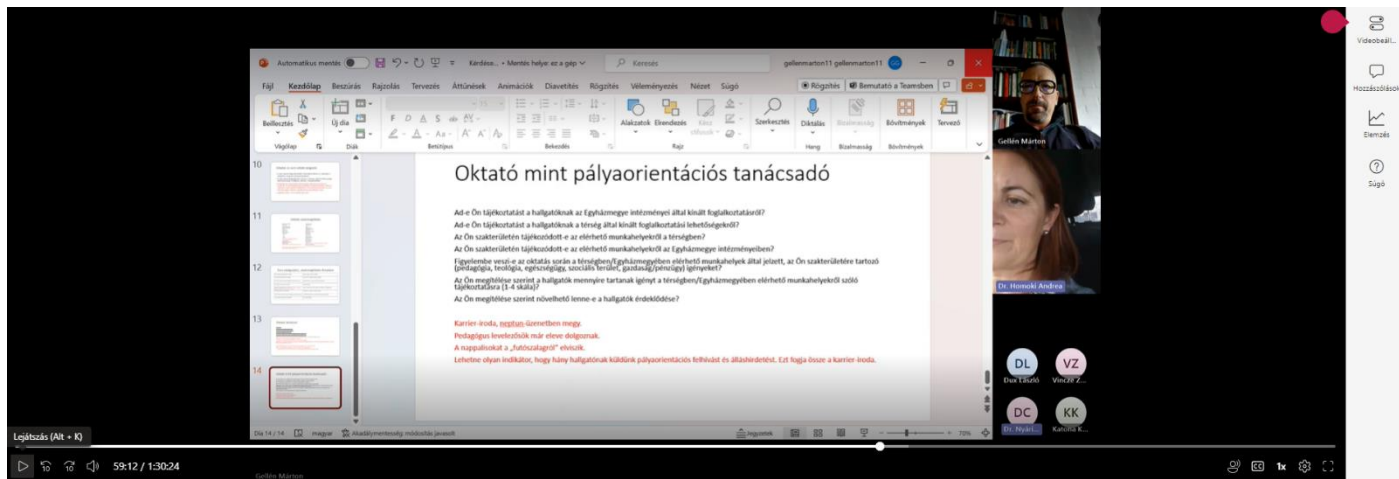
Automatikus mentés Kérdése... • Mentés helyer az a gép Keresés gellenmarton11 gellenmarton11

Fájl Kezdőlap Beszúrás Rajzolás Tervezés Áttűnések Animációk Diavetítés Rögzítés Véleményezés Nézet Súgó Rögzítés Bemutató a Teamsben

Beillesztés Új dia Alakzatok Elrendezés Szerkesztés Diktálás Bizalmasság Bővítmények Tervező

Vágólap Diák Betűtípus Bekezdés Rajz Hang Bizalmasság Bővítmények

10

11

12

13

14

Oktató mint pályaorientációs tanácsadó

Ad-e Ön tájékoztatást a hallgatóknak az Egyházmegye intézményei által kínált foglalkoztatásról?

Ad-e Ön tájékoztatást a hallgatóknak a térség által kínált foglalkoztatási lehetőségekről?

Az Ön szakterületén tájékozódott-e az elérhető munkahelyekről a térségben?

Az Ön szakterületén tájékozódott-e az elérhető munkahelyekről az Egyházmegye intézményeiben?

Figyelembe veszi-e az oktatás során a térségben/Egyházmegyében elérhető munkahelyek által jelzett, az Ön szakterületére tartozó (pedagógia, teológia, egészségügy, szociális terület, gazdaság/pénzügy) igényeket?

Az Ön megítélése szerint a hallgatók mennyire tartanak igényt a térségben/Egyházmegyében elérhető munkahelyekről szóló tájékoztatásra (1-4 skála)?

Az Ön megítélése szerint növelhető lenne-e a hallgatók érdeklődése?

Karrier-iroda, neptun-üzenetben megy.

Pedagógus levelezősök már eleve dolgoznak.

A nappalisokat a „futószalagról" elviszik.

Lehetne olyan indikátor, hogy hány hallgatónak küldünk pályaorientációs felhívást és álláshirdetést. Ezt fogja össze a karrier-iroda.

Dia 14 / 14 magyar Akadálymentesség: módosítás javasolt Jegyzetek 70%

Gellén Márton

Dr. Homoki Andrea

DL Dux László

VZ Vincze Z...

DC Dr. Nyári...

KK Katona K...

Videobeáll...

Hozzászólások

Elemzés

Súgó

Lejátszás (Alt + K)

59:12 / 1:30:24

1x

Gellén Márton